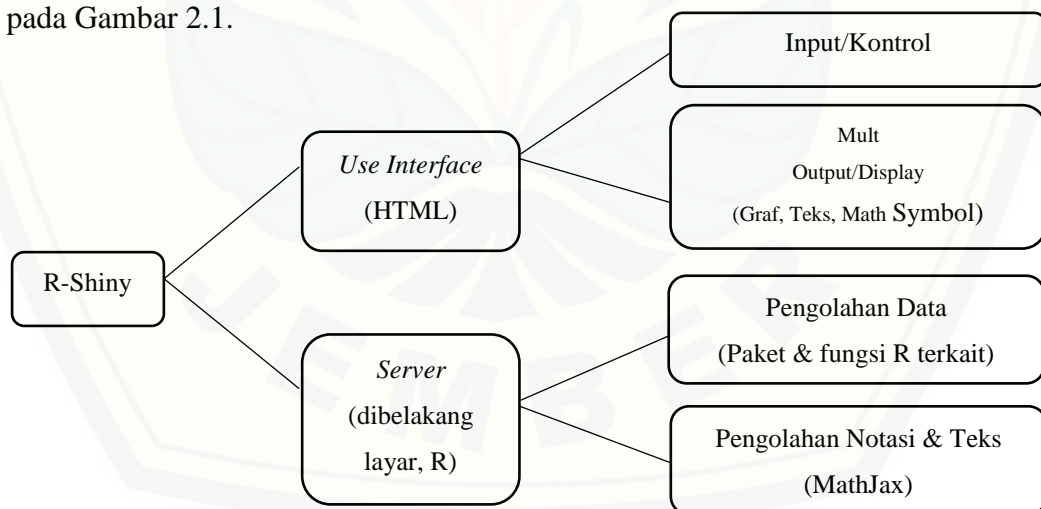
pada Gambar 2.1.

Input/Kontrol

*Use Interface*
(HTML)

Mult
Output/Display
(Graf, Teks, Math Symbol)

R-Shiny

Pengolahan Data
(Paket & fungsi R terkait)

*Server*
(dibelakang layar, R)

Pengolahan Notasi & Teks
(MathJax)